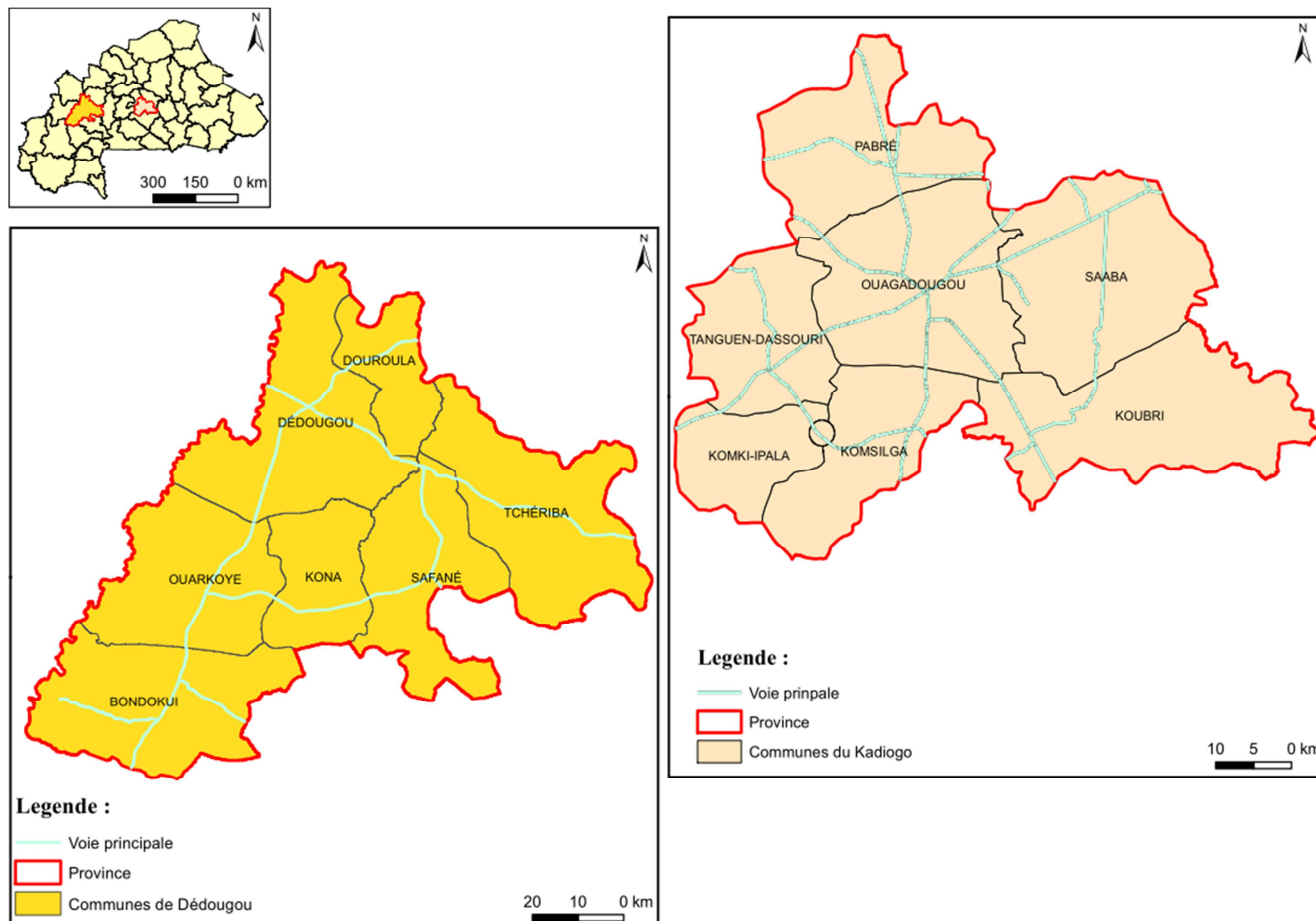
N

300 150 0 km

N

PABRÉ

OUAGADOUGOU

SAABA

TANGUEN-DASSOURI

KOUBRI

KOMKI-IPALA

KOMSILGA

Legende :

Voie prinpale

Province

Communes du Kadiogo

10 5 0 km

N

DOUROULA

DÉDOUGOU

TCHÉRIBA

OUARKOYE

KONA

SAFANÉ

BONDOKUI

Legende :

Voie principale

Province

Communes de Dédougou

20 10 0 km